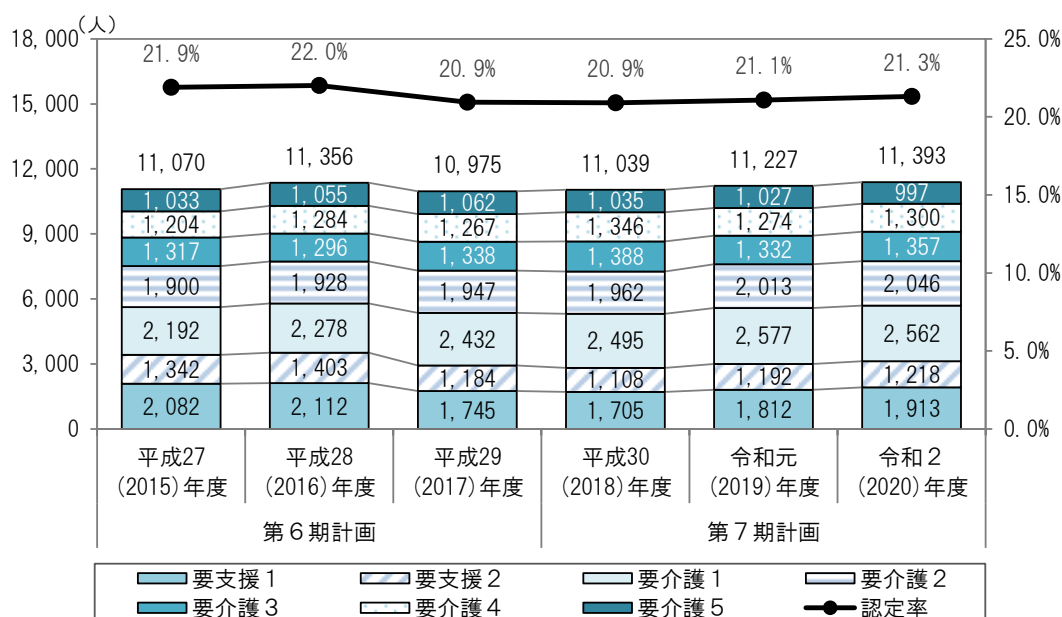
(人)

18,000
15,000
12,000
9,000
6,000
3,000
0

25.0%
20.0%
15.0%
10.0%
5.0%
0.0%

21.9%　22.0%　20.9%　20.9%　21.1%　21.3%

11,070　11,356　10,975　11,039　11,227　11,393

| | 平成27 (2015)年度 | 平成28 (2016)年度 | 平成29 (2017)年度 | 平成30 (2018)年度 | 令和元 (2019)年度 | 令和２ (2020)年度 |
|---|---|---|---|---|---|---|
| 要介護５ | 1,033 | 1,055 | 1,062 | 1,035 | 1,027 | 997 |
| 要介護４ | 1,204 | 1,284 | 1,267 | 1,346 | 1,274 | 1,300 |
| 要介護３ | 1,317 | 1,296 | 1,338 | 1,388 | 1,332 | 1,357 |
| 要介護２ | 1,900 | 1,928 | 1,947 | 1,962 | 2,013 | 2,046 |
| 要介護１ | 2,192 | 2,278 | 2,432 | 2,495 | 2,577 | 2,562 |
| 要支援２ | 1,342 | 1,403 | 1,184 | 1,108 | 1,192 | 1,218 |
| 要支援１ | 2,082 | 2,112 | 1,745 | 1,705 | 1,812 | 1,913 |

第６期計画　第７期計画

要支援１　要支援２　要介護１　要介護２
要介護３　要介護４　要介護５　認定率